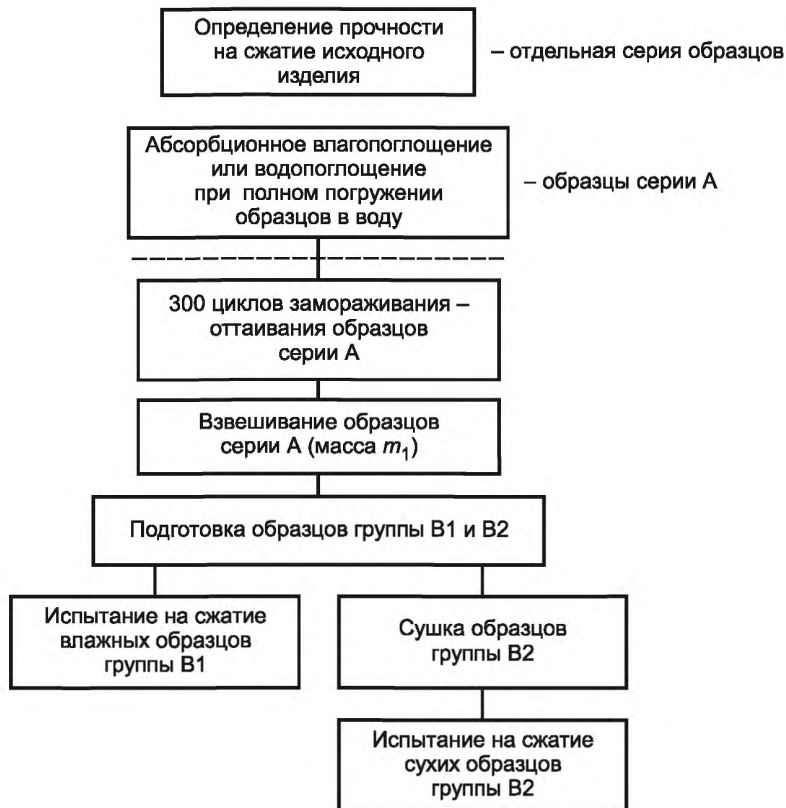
Определение прочности на сжатие исходного изделия

– отдельная серия образцов

Абсорбционное влагопоглощение или водопоглощение при полном погружении образцов в воду

– образцы серии А

300 циклов замораживания – оттаивания образцов серии А

Взвешивание образцов серии А (масса $m_1$)

Подготовка образцов группы В1 и В2

Испытание на сжатие влажных образцов группы В1

Сушка образцов группы В2

Испытание на сжатие сухих образцов группы В2